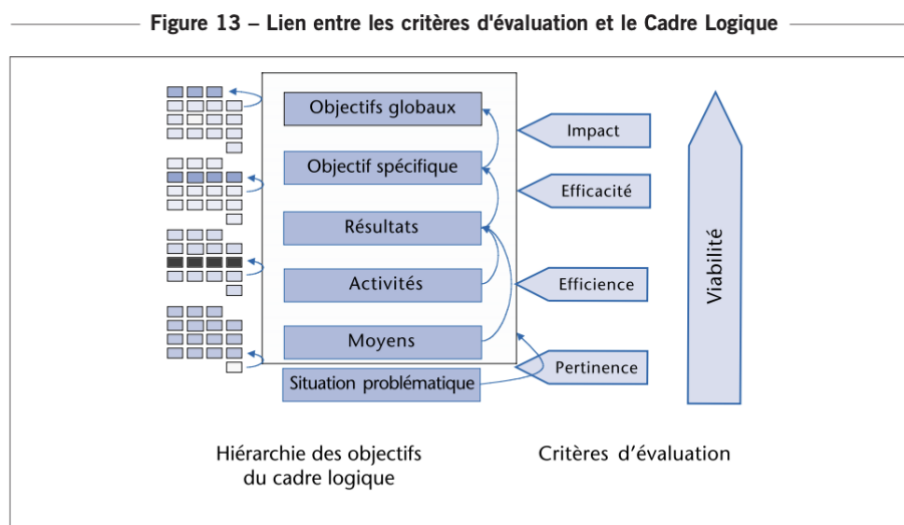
Figure 13 – Lien entre les critères d'évaluation et le Cadre Logique

Objectifs globaux

Objectif spécifique

Résultats

Activités

Moyens

Situation problématique

Impact

Efficacité

Efficience

Pertinence

Viabilité

Hiérarchie des objectifs du cadre logique

Critères d'évaluation